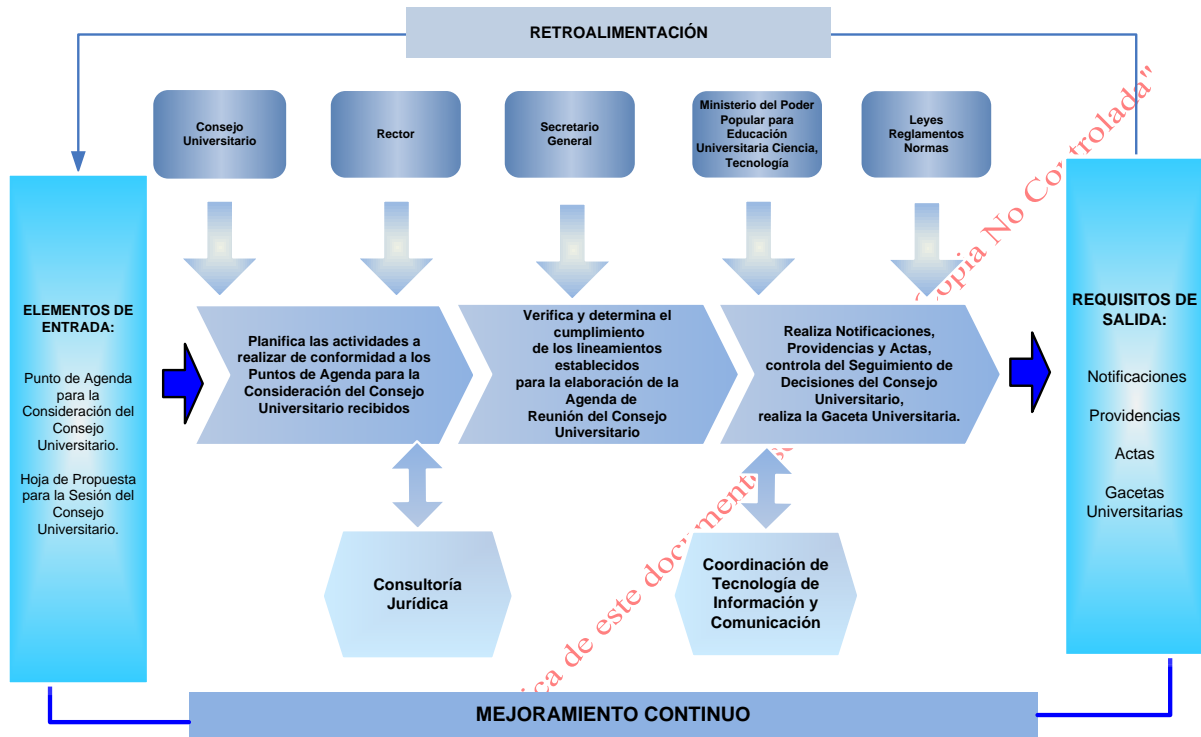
RETROALIMENTACIÓN

Consejo Universitario

Rector

Secretario General

Ministerio del Poder Popular para Educación Universitaria Ciencia, Tecnología

Leyes Reglamentos Normas

ELEMENTOS DE ENTRADA:

Punto de Agenda para la Consideración del Consejo Universitario.

Hoja de Propuesta para la Sesión del Consejo Universitario.

Planifica las actividades a realizar de conformidad a los Puntos de Agenda para la Consideración del Consejo Universitario recibidos

Verifica y determina el cumplimiento de los lineamientos establecidos para la elaboración de la Agenda de Reunión del Consejo Universitario

Realiza Notificaciones, Providencias y Actas, controla del Seguimiento de Decisiones del Consejo Universitario, realiza la Gaceta Universitaria.

REQUISITOS DE SALIDA:

Notificaciones

Providencias

Actas

Gacetas Universitarias

Consultoría Jurídica

Coordinación de Tecnología de Información y Comunicación

MEJORAMIENTO CONTINUO

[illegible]ica de este documento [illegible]opia No Controlada"